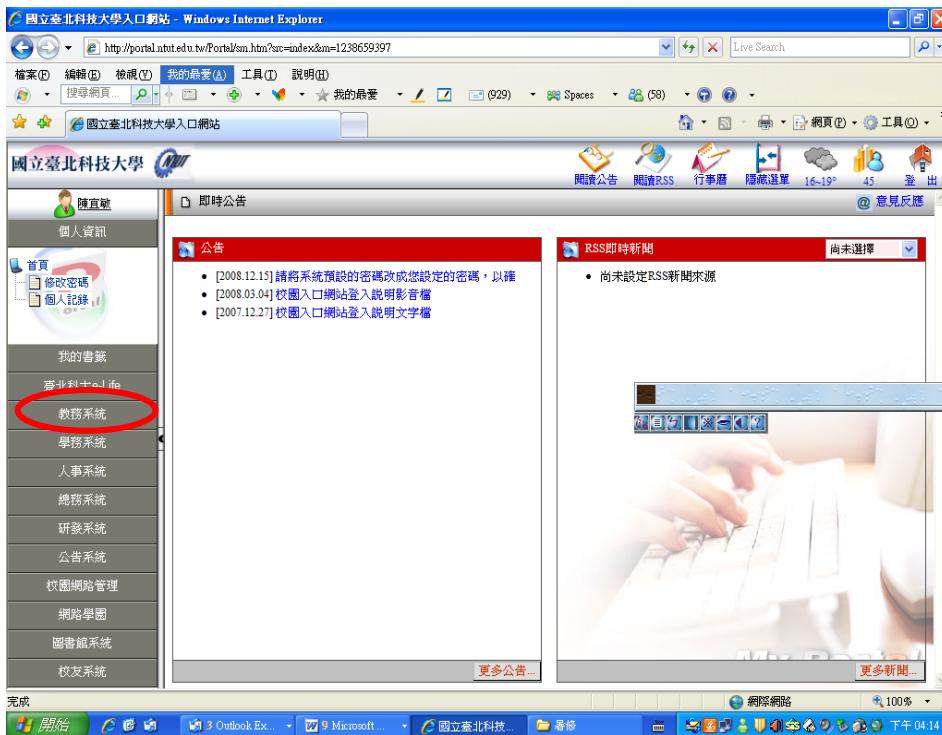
國立臺北科技大學入口網站 - Windows Internet Explorer

http://portal.ntut.edu.tw/Portal/sm.htm?src=index&m=1238659397

Live Search

檔案(F) 編輯(E) 檢視(V) 我的最愛(A) 工具(T) 說明(H)

搜尋網頁... 我的最愛 (929) Spaces (58)

國立臺北科技大學入口網站

網頁(P) 工具(O)

國立臺北科技大學

閱讀公告 閱讀RSS 行事曆 隱藏選單 16~19° 45 登出

陳宜敏

個人資訊

首頁
修改密碼
個人記錄

我的書籤

臺北科大e-Life

教務系統

學務系統

人事系統

總務系統

研發系統

公告系統

校園網路管理

網路學園

圖書館系統

校友系統

即時公告

意見反應

公告

[2008.12.15] 請將系統預設的密碼改成您設定的密碼，以確

[2008.03.04] 校園入口網站登入說明影音檔

[2007.12.27] 校園入口網站登入說明文字檔

更多公告...

RSS即時新聞

尚未選擇

尚未設定RSS新聞來源

更多新聞...

完成

網際網路

100%

開始

3 Outlook Ex...

9 Microsoft ...

國立臺北科技...

暑修

下午 04:14